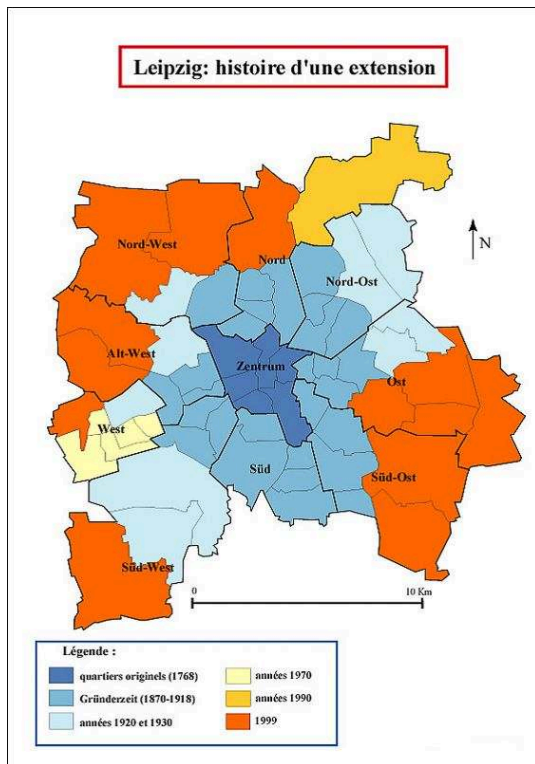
Leipzig: histoire d'une extension

N

Nord-West

Nord

Nord-Ost

Alt-West

Zentrum

Ost

West

Süd

Süd-Ost

Süd-West

0

10 Km

Légende :

quartiers originels (1768)

Gründerzeit (1870-1918)

années 1920 et 1930

années 1970

années 1990

1999